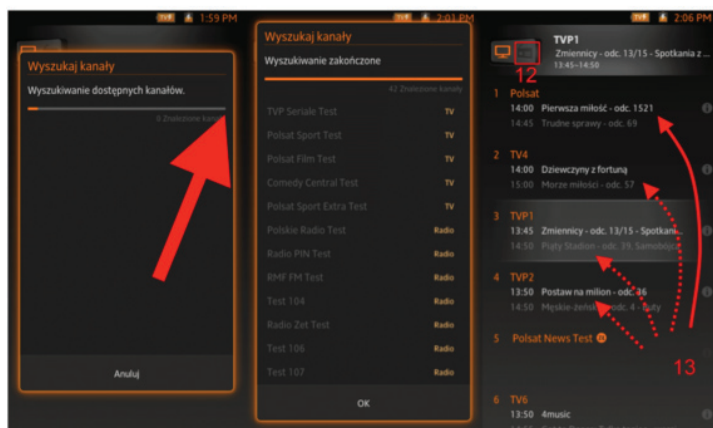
TVP 1:59 PM

Wyszukaj kanały

Wyszukiwanie dostępnych kanałów.

0 Znalezione kanały

Anuluj

TVP 2:01 PM

Wyszukaj kanały

Wyszukiwanie zakończone

42 Znalezione kanały

TVP Seriale Test TV
Polsat Sport Test TV
Polsat Film Test TV
Comedy Central Test TV
Polsat Sport Extra Test TV
Polskie Radio Test Radio
Radio PIN Test Radio
RMF FM Test Radio
Test 104 Radio
Radio Zet Test Radio
Test 106 Radio
Test 107 Radio

OK

TVP 2:06 PM

TVP1
Zmiennicy - odc. 13/15 - Spotkania z...
13:45–14:50

12

1 Polsat
14:00 Pierwsza miłość - odc. 1521
14:45 Trudne sprawy - odc. 69

2 TV4
14:00 Dziewczyny z fortuną
15:00 Morze miłości - odc. 57

3 TVP1
13:45 Zmiennicy - odc. 13/15 - Spotkan...
14:50 Platy Stadion - odc. 39. Samobójc...

4 TVP2
13:50 Postaw na milion - odc. 36
14:50 Męskie-żeńskie - odc. 4 - ...

5 Polsat News Test

13

6 TV6
13:50 4music